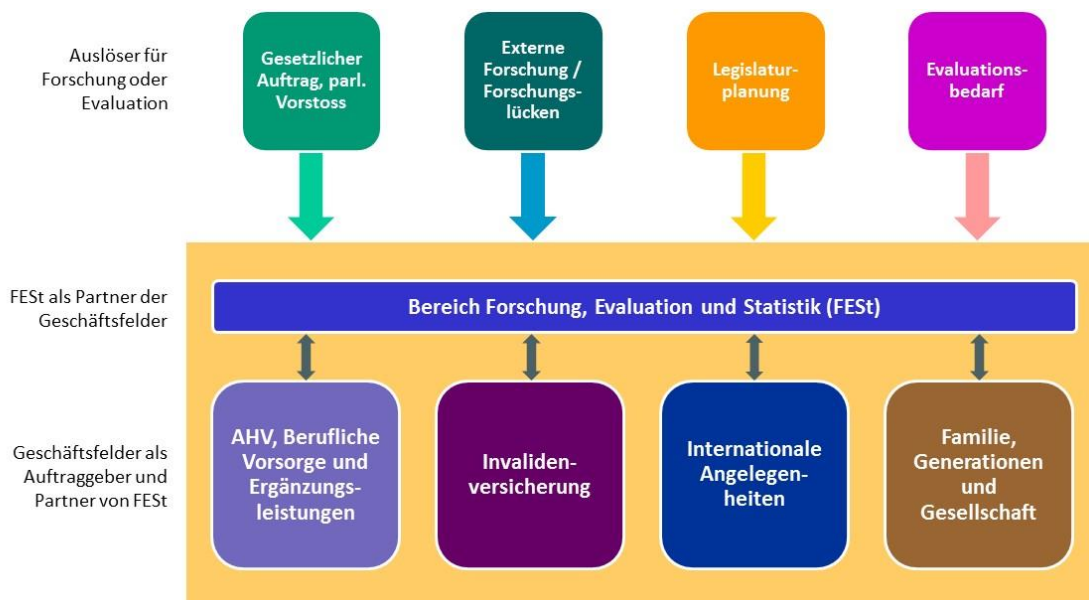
Auslöser für Forschung oder Evaluation

Gesetzlicher Auftrag, parl. Vorstoss

Externe Forschung / Forschungslücken

Legislaturplanung

Evaluationsbedarf

FESt als Partner der Geschäftsfelder

Bereich Forschung, Evaluation und Statistik (FESt)

Geschäftsfelder als Auftraggeber und Partner von FESt

AHV, Berufliche Vorsorge und Ergänzungsleistungen

Invalidenversicherung

Internationale Angelegenheiten

Familie, Generationen und Gesellschaft